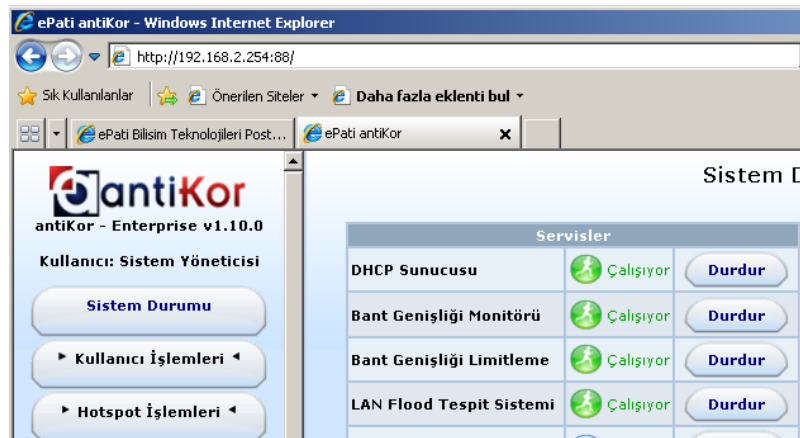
ePati antiKor - Windows Internet Explorer

http://192.168.2.254:88/

Sık Kullanılanlar | Önerilen Siteler ▾ | Daha fazla eklenti bul ▾

ePati Bilisim Teknolojileri Post... | ePati antiKor ×

antiKor

antiKor - Enterprise v1.10.0

Kullanıcı: Sistem Yöneticisi

Sistem Durumu

▸ Kullanıcı İşlemleri ◂

▸ Hotspot İşlemleri ◂

Sistem D

| Servisler | | |
|---|---|---|
| DHCP Sunucusu | Çalışıyor | Durdur |
| Bant Genişliği Monitörü | Çalışıyor | Durdur |
| Bant Genişliği Limitleme | Çalışıyor | Durdur |
| LAN Flood Tespit Sistemi | Çalışıyor | Durdur |